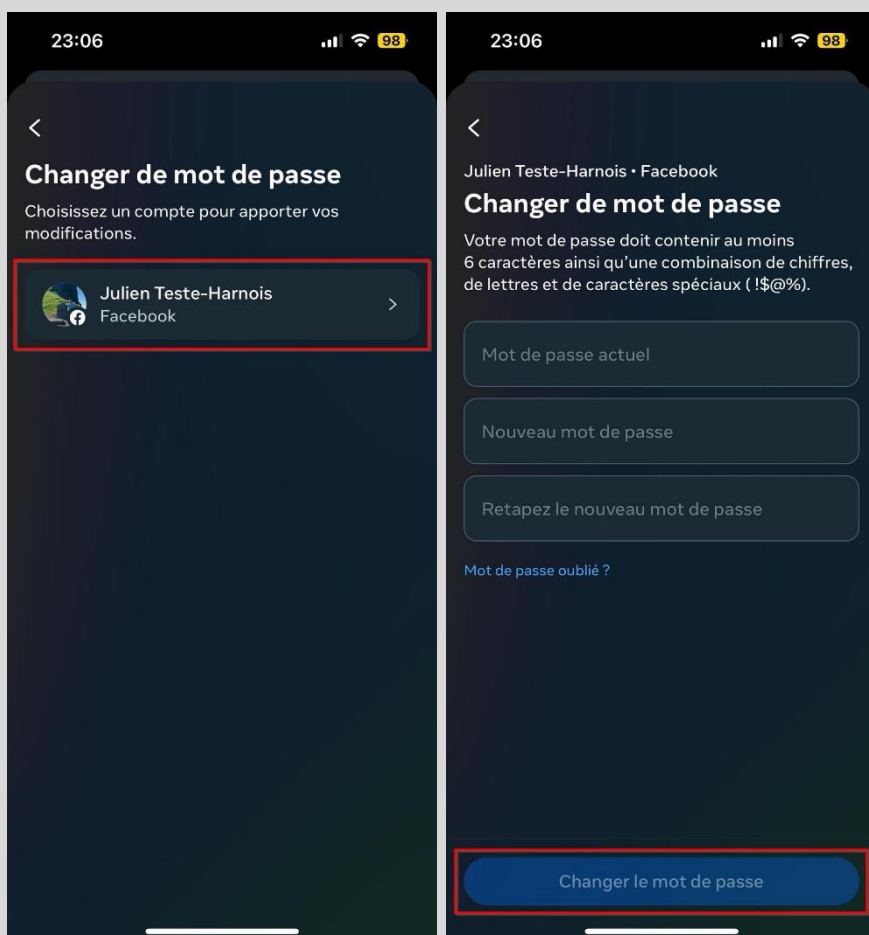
23:06

98

<

Changer de mot de passe

Choisissez un compte pour apporter vos modifications.

Julien Teste-Harnois
Facebook

>

23:06

98

<

Julien Teste-Harnois • Facebook

Changer de mot de passe

Votre mot de passe doit contenir au moins 6 caractères ainsi qu'une combinaison de chiffres, de lettres et de caractères spéciaux ( !$@%).

Mot de passe actuel

Nouveau mot de passe

Retapez le nouveau mot de passe

Mot de passe oublié ?

Changer le mot de passe